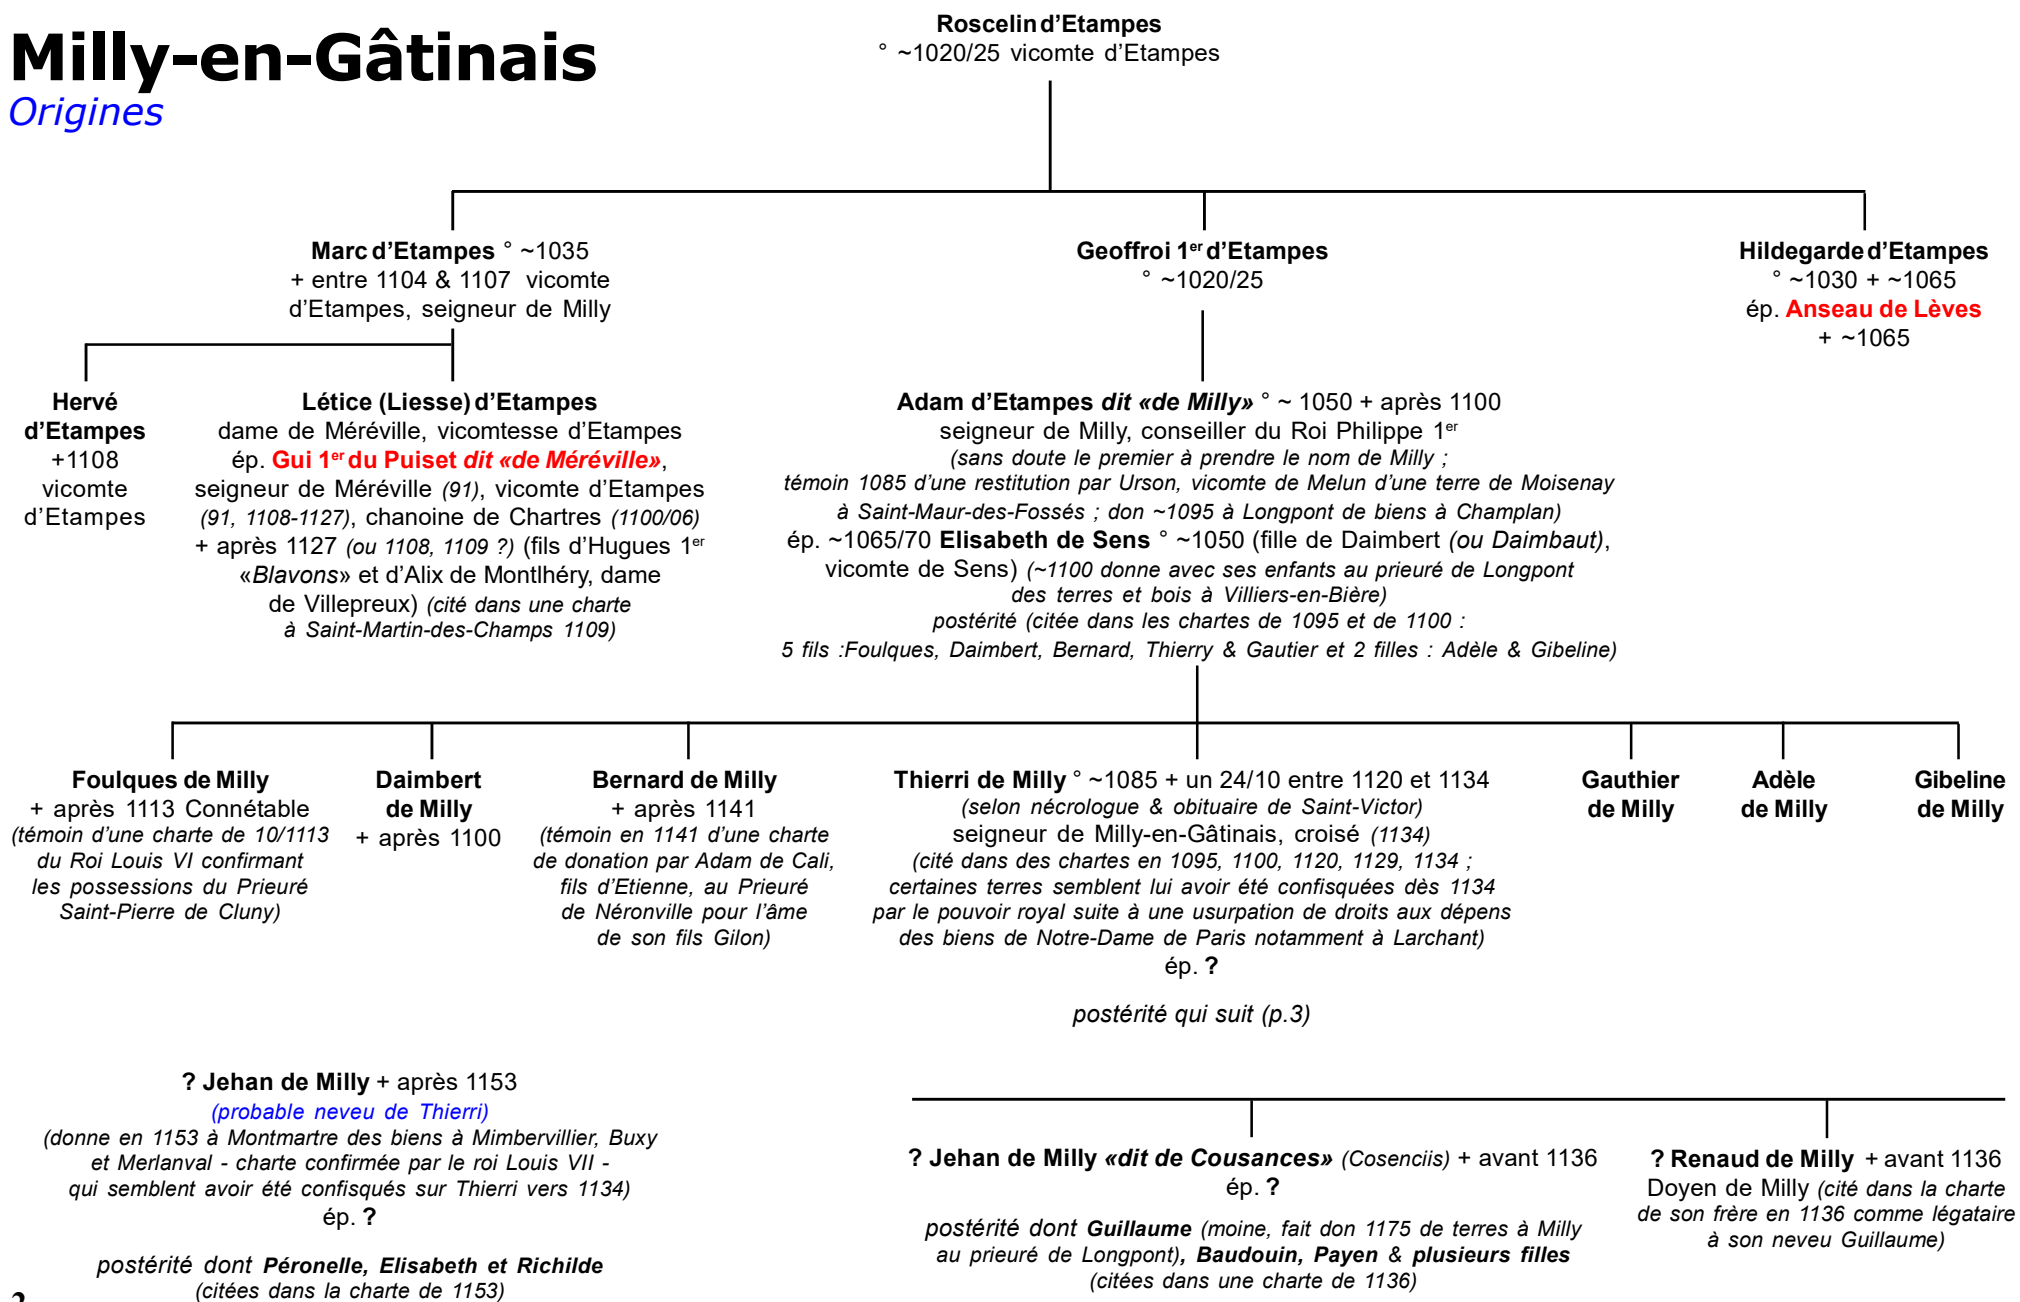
Milly-en-Gâtinais
Origines

Roscelin d'Etampes
° ~1020/25 vicomte d'Etampes

Marc d'Etampes ° ~1035
+ entre 1104 & 1107 vicomte d'Etampes, seigneur de Milly

Geoffroi 1$^{er}$ d'Etampes
° ~1020/25

Hildegarde d'Etampes
° ~1030 + ~1065
ép. Anseau de Lèves
+ ~1065

Hervé d'Etampes
+1108
vicomte d'Etampes

Létice (Liesse) d'Etampes
dame de Méréville, vicomtesse d'Etampes
ép. Gui 1$^{er}$ du Puiset dit «de Méréville»,
seigneur de Méréville (91), vicomte d'Etampes (91, 1108-1127), chanoine de Chartres (1100/06)
+ après 1127 (ou 1108, 1109 ?) (fils d'Hugues 1$^{er}$ «Blavons» et d'Alix de Montlhéry, dame de Villepreux) (cité dans une charte à Saint-Martin-des-Champs 1109)

Adam d'Etampes dit «de Milly» ° ~ 1050 + après 1100
seigneur de Milly, conseiller du Roi Philippe 1$^{er}$
(sans doute le premier à prendre le nom de Milly ;
témoin 1085 d'une restitution par Urson, vicomte de Melun d'une terre de Moisenay à Saint-Maur-des-Fossés ; don ~1095 à Longpont de biens à Champlan)
ép. ~1065/70 Elisabeth de Sens ° ~1050 (fille de Daimbert (ou Daimbaut), vicomte de Sens) (~1100 donne avec ses enfants au prieuré de Longpont des terres et bois à Villiers-en-Bière)
postérité (citée dans les chartes de 1095 et de 1100 :
5 fils :Foulques, Daimbert, Bernard, Thierry & Gautier et 2 filles : Adèle & Gibeline)

Foulques de Milly
+ après 1113 Connétable
(témoin d'une charte de 10/1113 du Roi Louis VI confirmant les possessions du Prieuré Saint-Pierre de Cluny)

Daimbert de Milly
+ après 1100

Bernard de Milly
+ après 1141
(témoin en 1141 d'une charte de donation par Adam de Cali, fils d'Etienne, au Prieuré de Néronville pour l'âme de son fils Gilon)

Thierri de Milly ° ~1085 + un 24/10 entre 1120 et 1134
(selon nécrologue & obituaire de Saint-Victor)
seigneur de Milly-en-Gâtinais, croisé (1134)
(cité dans des chartes en 1095, 1100, 1120, 1129, 1134 ; certaines terres semblent lui avoir été confisquées dès 1134 par le pouvoir royal suite à une usurpation de droits aux dépens des biens de Notre-Dame de Paris notamment à Larchant)
ép. ?

postérité qui suit (p.3)

Gauthier de Milly

Adèle de Milly

Gibeline de Milly

? Jehan de Milly + après 1153
(probable neveu de Thierri)
(donne en 1153 à Montmartre des biens à Mimbervillier, Buxy et Merlanval - charte confirmée par le roi Louis VII - qui semblent avoir été confisqués sur Thierri vers 1134)
ép. ?

postérité dont Péronelle, Elisabeth et Richilde
(citées dans la charte de 1153)

? Jehan de Milly «dit de Cousances» (Cosenciis) + avant 1136
ép. ?

postérité dont Guillaume (moine, fait don 1175 de terres à Milly au prieuré de Longpont), Baudouin, Payen & plusieurs filles
(citées dans une charte de 1136)

? Renaud de Milly + avant 1136
Doyen de Milly (cité dans la charte de son frère en 1136 comme légataire à son neveu Guillaume)

2